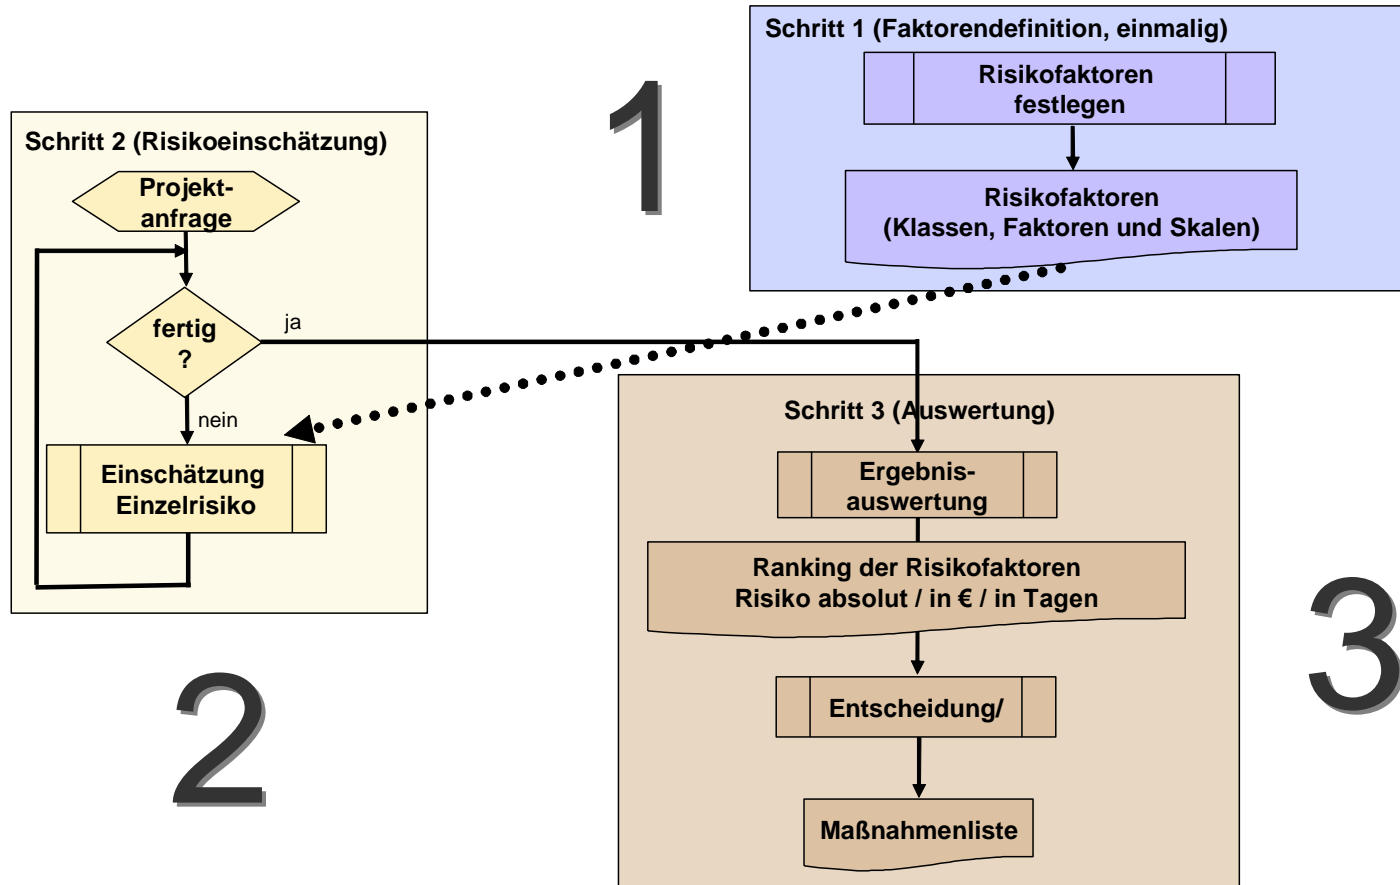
Schritt 1 (Faktorendefinition, einmalig)

Risikofaktoren festlegen

Risikofaktoren (Klassen, Faktoren und Skalen)

1

Schritt 2 (Risikoeinschätzung)

Projektanfrage

fertig ?

ja

nein

Einschätzung Einzelrisiko

2

Schritt 3 (Auswertung)

Ergebnisauswertung

Ranking der Risikofaktoren Risiko absolut / in € / in Tagen

Entscheidung/

Maßnahmenliste

3